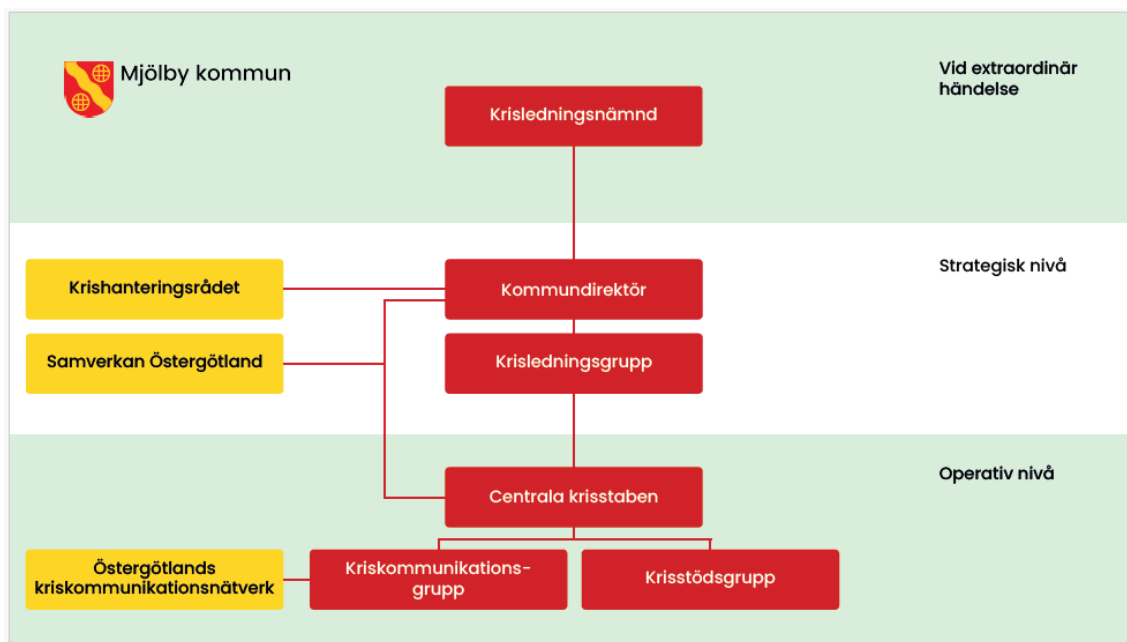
Mjölby kommun

Vid extraordinär händelse

Krisledningsnämnd

Strategisk nivå

Krishanteringsrådet

Kommundirektör

Samverkan Östergötland

Krisledningsgrupp

Operativ nivå

Centrala krisstaben

Östergötlands kriskommunikationsnätverk

Kriskommunikationsgrupp

Krisstödsgrupp